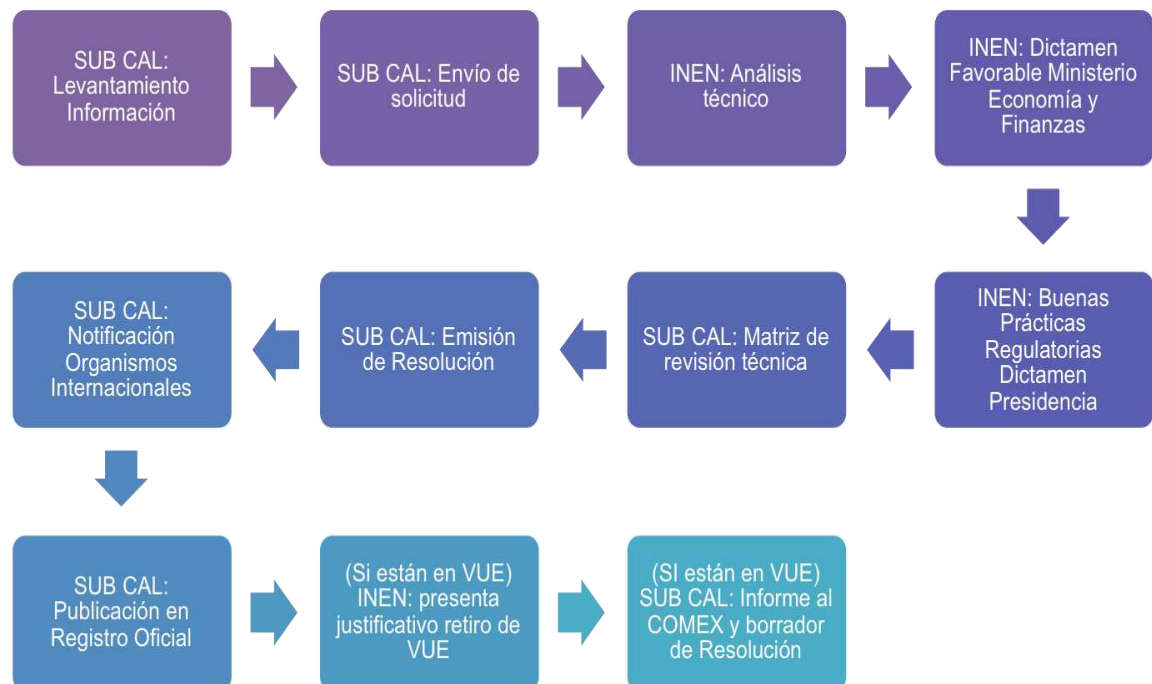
SUB CAL: Levantamiento Información

SUB CAL: Envío de solicitud

INEN: Análisis técnico

INEN: Dictamen Favorable Ministerio Economía y Finanzas

INEN: Buenas Prácticas Regulatorias Dictamen Presidencia

SUB CAL: Matriz de revisión técnica

SUB CAL: Emisión de Resolución

SUB CAL: Notificación Organismos Internacionales

SUB CAL: Publicación en Registro Oficial

(Si están en VUE) INEN: presenta justificativo retiro de VUE

(SI están en VUE) SUB CAL: Informe al COMEX y borrador de Resolución